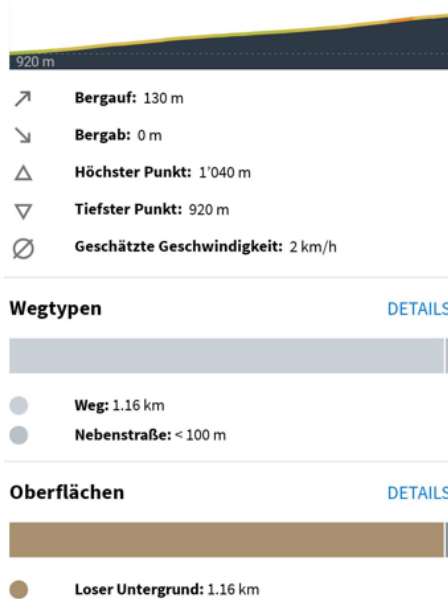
920 m

Bergauf: 130 m

Bergab: 0 m

Höchster Punkt: 1'040 m

Tiefster Punkt: 920 m

Geschätzte Geschwindigkeit: 2 km/h

Wegtypen

DETAILS

Weg: 1.16 km

Nebenstraße: < 100 m

Oberflächen

DETAILS

Loser Untergrund: 1.16 km